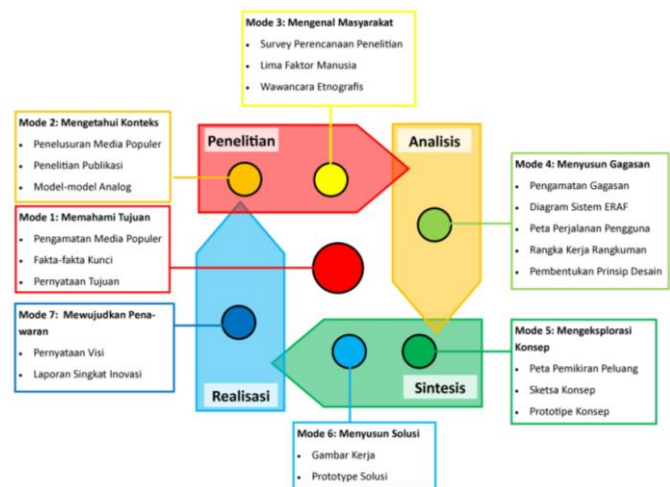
Mode 3: Mengenal Masyarakat
- Survey Perencanaan Penelitian
- Lima Faktor Manusia
- Wawancara Etnografis

Mode 2: Mengetahui Konteks
- Penelusuran Media Populer
- Penelitian Publikasi
- Model-model Analog

Penelitian

Analisis

Mode 4: Menyusun Gagasan
- Pengamatan Gagasan
- Diagram Sistem ERAF
- Peta Perjalanan Pengguna
- Rangka Kerja Rangkuman
- Pembentukan Prinsip Desain

Mode 1: Memahami Tujuan
- Pengamatan Media Populer
- Fakta-fakta Kunci
- Pernyataan Tujuan

Mode 7: Mewujudkan Penawaran
- Pernyataan Visi
- Laporan Singkat Inovasi

Mode 5: Mengeksplorasi Konsep
- Peta Pemikiran Peluang
- Sketsa Konsep
- Prototipe Konsep

Sintesis

Realisasi

Mode 6: Menyusun Solusi
- Gambar Kerja
- Prototype Solusi